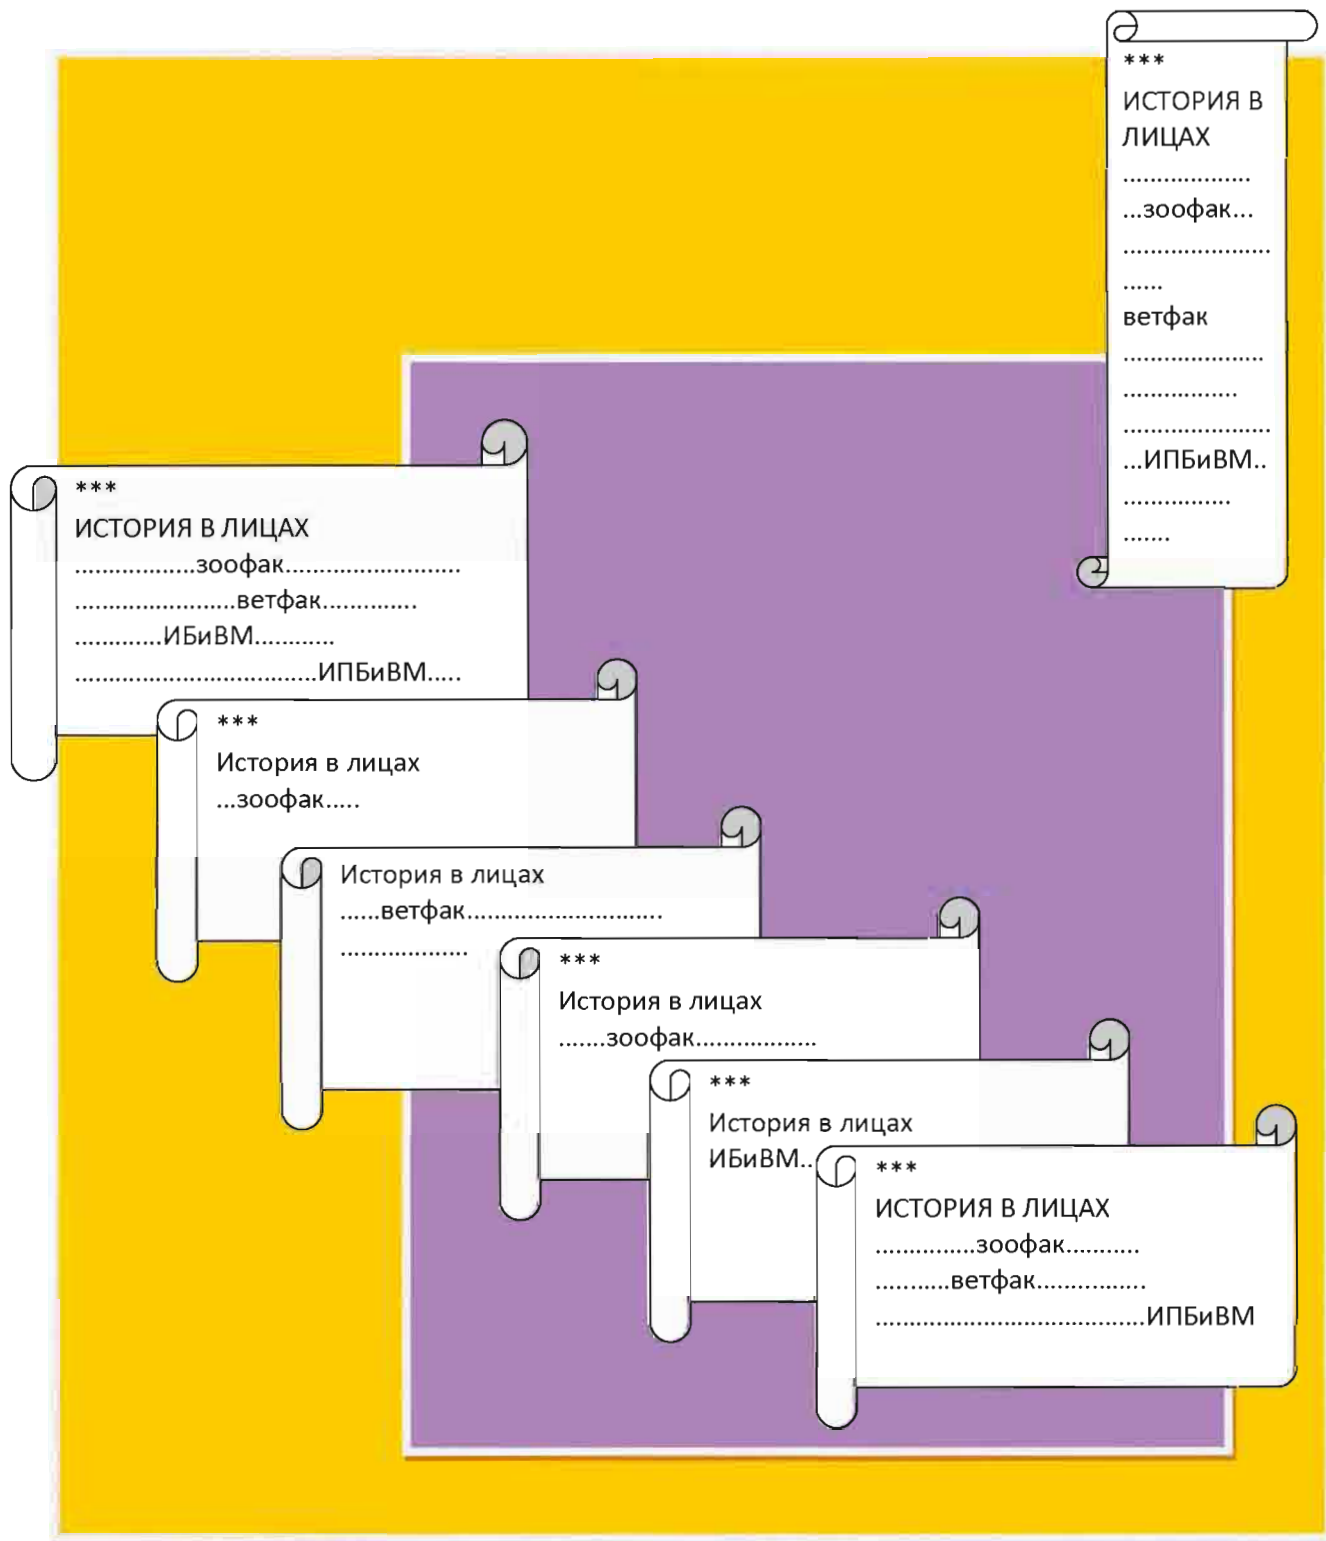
***
ИСТОРИЯ В ЛИЦАХ
..................
...зоофак...
.....................
......
ветфак
...................
................
.....................
...ИПБиВМ..
...............
.......

***
ИСТОРИЯ В ЛИЦАХ
.................зоофак.........................
........................ветфак.............
.............ИБиВМ...........
...................................ИПБиВМ.....

***
История в лицах
...зоофак.....

История в лицах
......ветфак...............................
..................

***
История в лицах
.......зоофак.................

***
История в лицах
ИБиВМ..

***
ИСТОРИЯ В ЛИЦАХ
..............зоофак..........
...........ветфак................
........................................ИПБиВМ